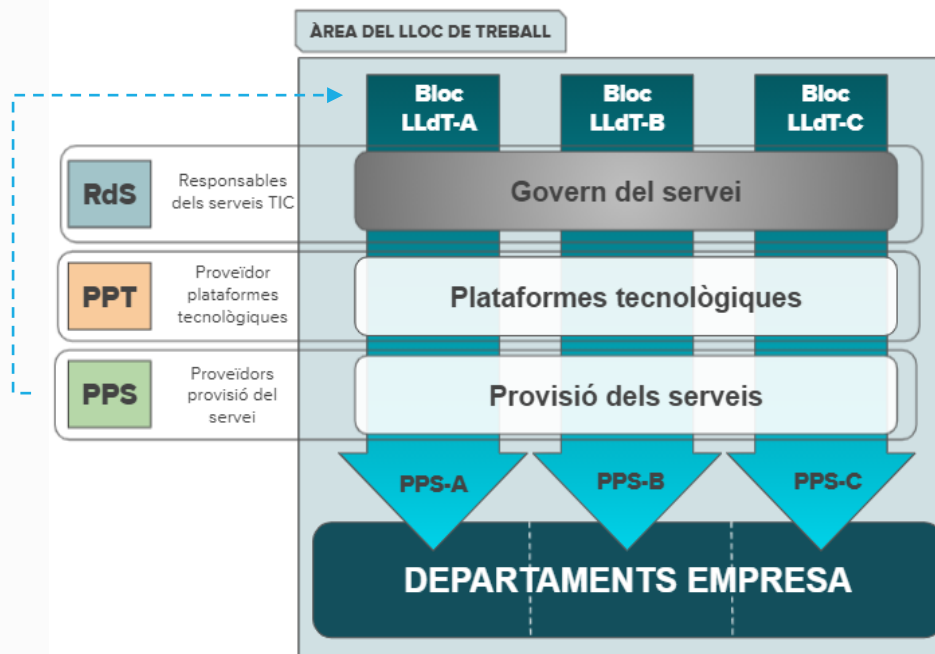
ÀREA DEL LLOC DE TREBALL

Bloc LLdT-A

Bloc LLdT-B

Bloc LLdT-C

RdS

Responsables dels serveis TIC

Govern del servei

PPT

Proveïdor plataformes tecnològiques

Plataformes tecnològiques

PPS

Proveïdors provisió del servei

Provisió dels serveis

PPS-A

PPS-B

PPS-C

DEPARTAMENTS EMPRESA